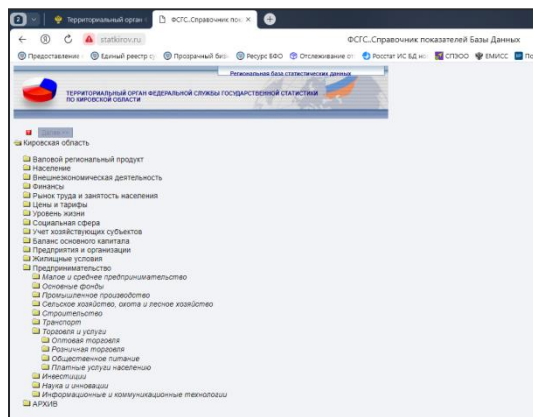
2 | Территориальный орган | ФСГС.Справочник пок. ×  +

statkirov.ru    ФСГС..Справочник показателей Базы Данных

Предоставление | Единый реестр с | Прозрачный биз | Ресурс БФО | Отслеживание от | Росстат ИС БД но | СПЭОО | ЕМИСС | По

Региональная база статистических данных

ТЕРРИТОРИАЛЬНЫЙ ОРГАН ФЕДЕРАЛЬНОЙ СЛУЖБЫ ГОСУДАРСТВЕННОЙ СТАТИСТИКИ ПО КИРОВСКОЙ ОБЛАСТИ

Далее >>

Кировская область

Валовой региональный продукт
Население
Внешнеэкономическая деятельность
Финансы
Рынок труда и занятость населения
Цены и тарифы
Уровень жизни
Социальная сфера
Учет хозяйствующих субъектов
Баланс основного капитала
Предприятия и организации
Жилищные условия
Предпринимательство
Малое и среднее предпринимательство
Основные фонды
Промышленное производство
Сельское хозяйство, охота и лесное хозяйство
Строительство
Транспорт
Торговля и услуги
Оптовая торговля
Розничная торговля
Общественное питание
Платные услуги населению
Инвестиции
Наука и инновации
Информационные и коммуникационные технологии
АРХИВ